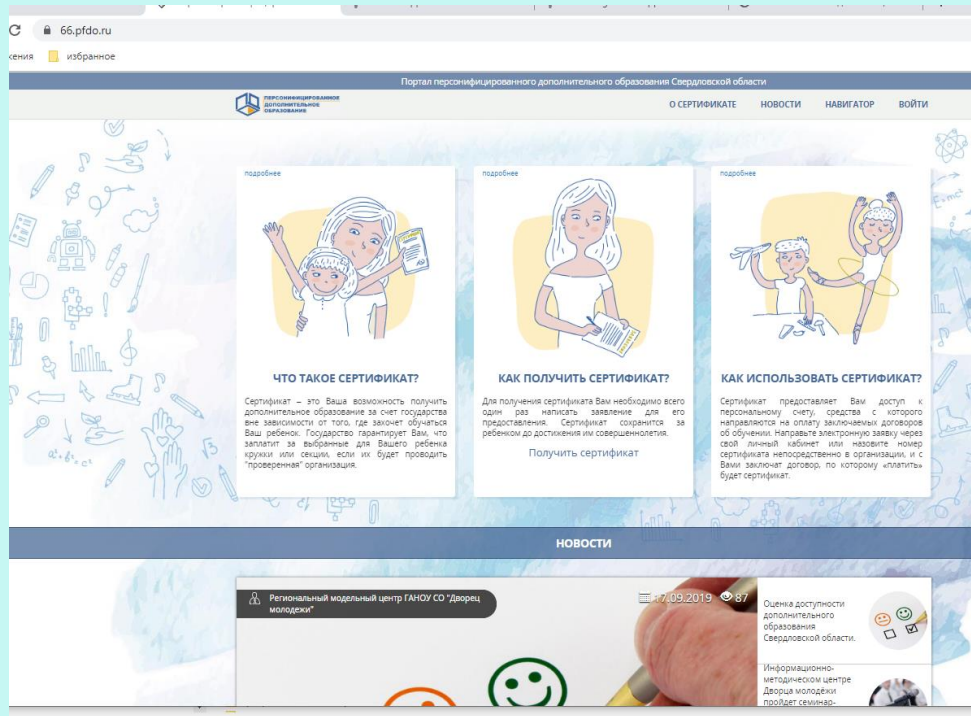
66.pfdo.ru

жения избранное

Портал персонифицированного дополнительного образования Свердловской области

ПЕРСОНИФИЦИРОВАННОЕ ДОПОЛНИТЕЛЬНОЕ ОБРАЗОВАНИЕ

О СЕРТИФИКАТЕ НОВОСТИ НАВИГАТОР ВОЙТИ

подробнее

ЧТО ТАКОЕ СЕРТИФИКАТ?

Сертификат – это Ваша возможность получить дополнительное образование за счет государства вне зависимости от того, где захочет обучаться Ваш ребенок. Государство гарантирует Вам, что заплатит за выбранные для Вашего ребенка кружки или секции, если их будет проводить "проверенная" организация.

подробнее

КАК ПОЛУЧИТЬ СЕРТИФИКАТ?

Для получения сертификата Вам необходимо всего один раз написать заявление для его предоставления. Сертификат сохранится за ребенком до достижения им совершеннолетия.

Получить сертификат

подробнее

КАК ИСПОЛЬЗОВАТЬ СЕРТИФИКАТ?

Сертификат предоставляет Вам доступ к персональному счету, средства с которого направляются на оплату заключаемых договоров об обучении. Направьте электронную заявку через свой личный кабинет или назовите номер сертификата непосредственно в организации, и с Вами заключат договор, по которому «платить» будет сертификат.

НОВОСТИ

Региональный модельный центр ГАНОУ СО "Дворец молодежи"

17.09.2019 87

Оценка доступности дополнительного образования Свердловской области.

Информационно-методическом центре Дворца молодёжи пройдет семинар-